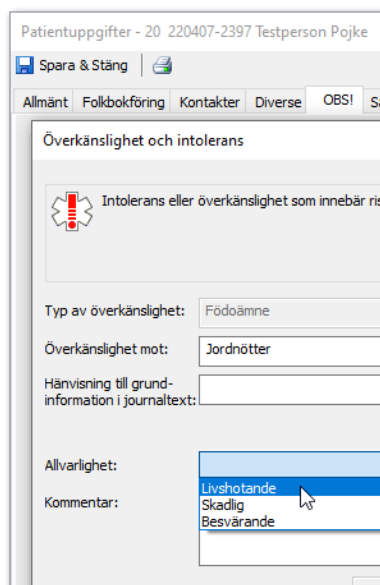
Patientuppgifter - 20 220407-2397 Testperson Pojke

Spara & Stäng

Allmänt | Folkbokföring | Kontakter | Diverse | OBS! | Sa

Överkänslighet och intolerans

Intolerans eller överkänslighet som innebär ris

Typ av överkänslighet: Födoämne

Överkänslighet mot: Jordnötter

Hänvisning till grundinformation i journaltext:

Allvarlighet:

Kommentar:

Livshotande
Skadlig
Besvärande